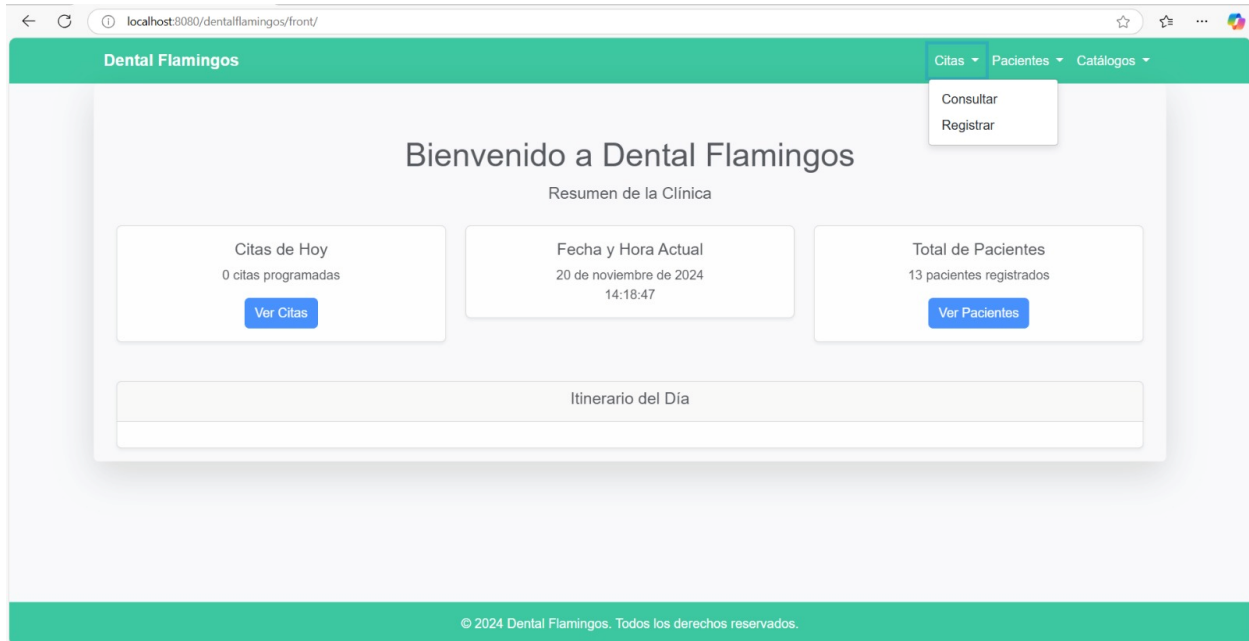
localhost:8080/dentalflamingos/front/

Dental Flamingos

Citas ▾ Pacientes ▾ Catálogos ▾

Consultar
Registrar

Bienvenido a Dental Flamingos

Resumen de la Clínica

Citas de Hoy
0 citas programadas
Ver Citas

Fecha y Hora Actual
20 de noviembre de 2024
14:18:47

Total de Pacientes
13 pacientes registrados
Ver Pacientes

Itinerario del Día

© 2024 Dental Flamingos. Todos los derechos reservados.